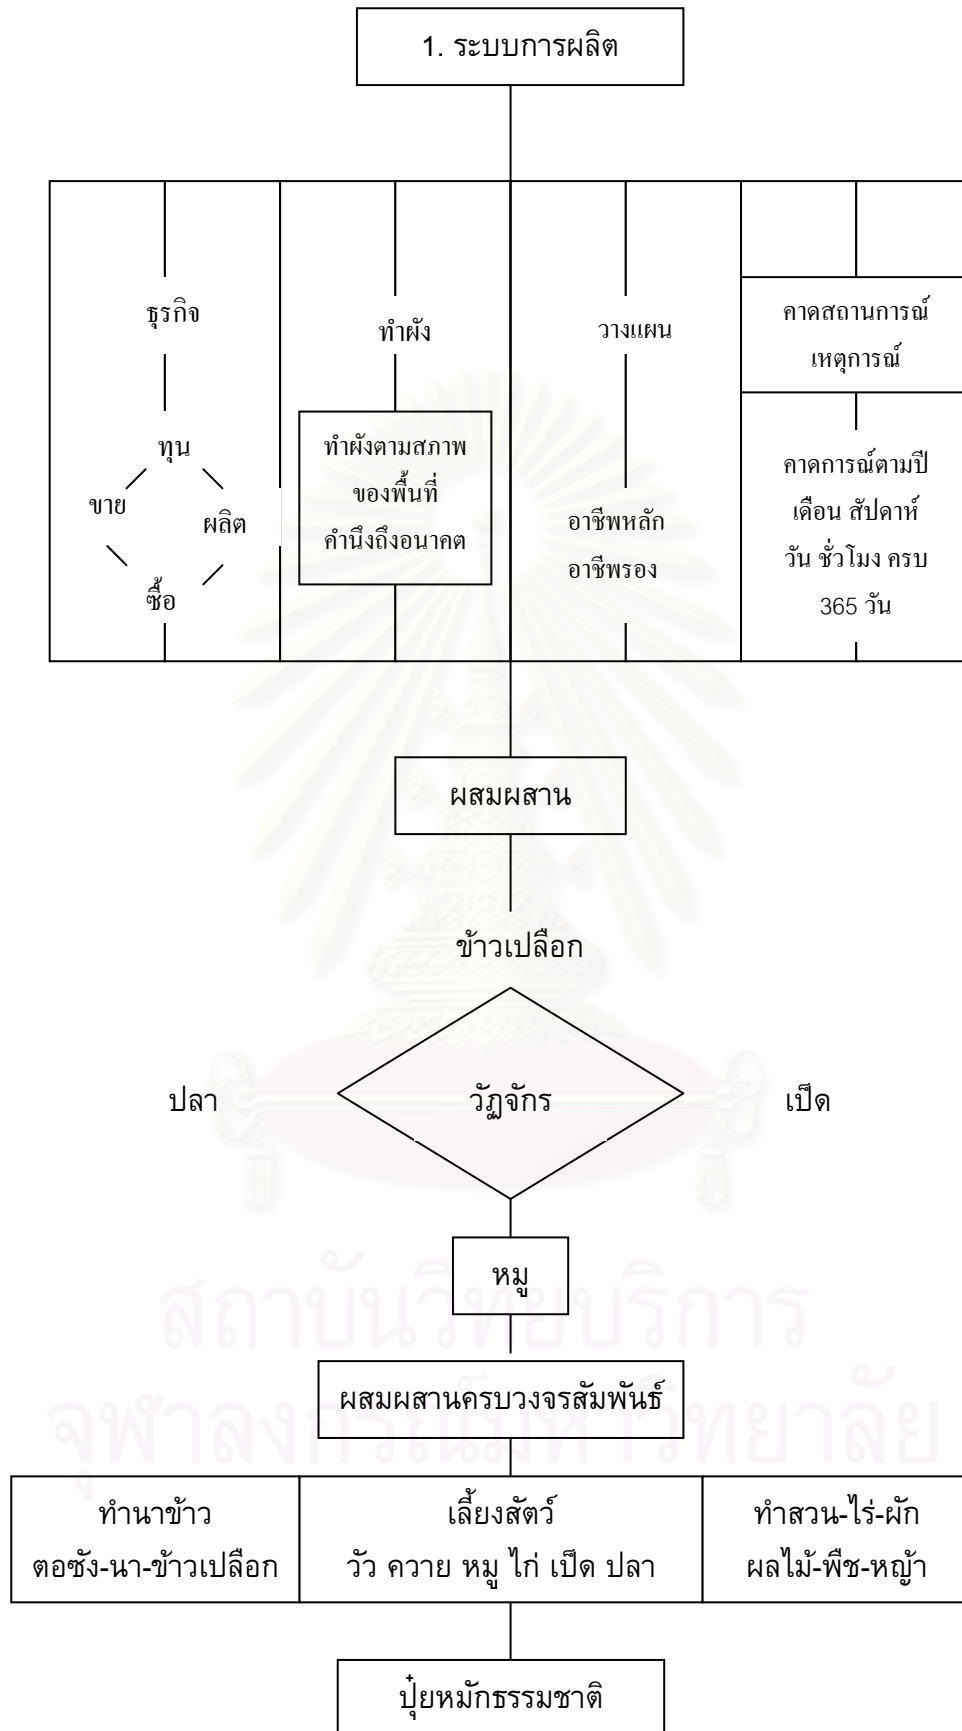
1. ระบบการผลิต

ธุรกิจ

ทุน

ขาย

ผลิต

ซื้อ

ทำผัง

ทำผังตามสภาพของพื้นที่คำนึงถึงอนาคต

วางแผน

อาชีพหลัก
อาชีพรอง

คาดสถานการณ์เหตุการณ์

คาดการณ์ตามปี เดือน สัปดาห์ วัน ชั่วโมง ครบ 365 วัน

ผสมผสาน

ข้าวเปลือก

ปลา

วัฏจักร

เป็ด

หมู

ผสมผสานครบวงจรสัมพันธ์

| ทำนาข้าว ตอซัง-นา-ข้าวเปลือก | เลี้ยงสัตว์ วัว ควาย หมู ไก่ เป็ด ปลา | ทำสวน-ไร่-ผัก ผลไม้-พืช-หญ้า |
|---|---|---|

ปุ๋ยหมักธรรมชาติ

สถาบันวิทยบริการ
จุฬาลงกรณ์มหาวิทยาลัย